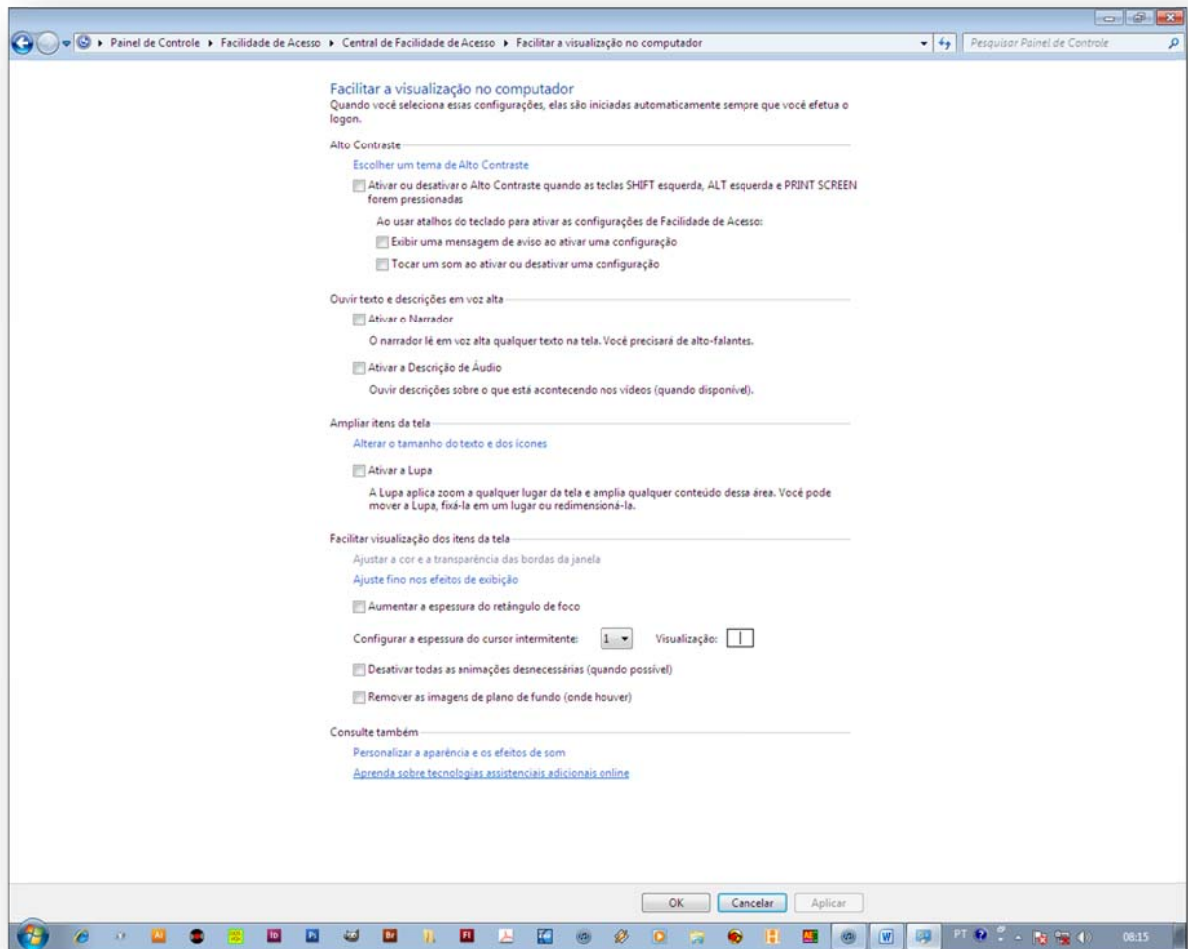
Painel de Controle ▸ Facilidade de Acesso ▸ Central de Facilidade de Acesso ▸ Facilitar a visualização no computador

Pesquisar Painel de Controle

Facilitar a visualização no computador
Quando você seleciona essas configurações, elas são iniciadas automaticamente sempre que você efetua o logon.

Alto Contraste

Escolher um tema de Alto Contraste

Ativar ou desativar o Alto Contraste quando as teclas SHIFT esquerda, ALT esquerda e PRINT SCREEN forem pressionadas

Ao usar atalhos do teclado para ativar as configurações de Facilidade de Acesso:

Exibir uma mensagem de aviso ao ativar uma configuração

Tocar um som ao ativar ou desativar uma configuração

Ouvir texto e descrições em voz alta

Ativar o Narrador

O narrador lê em voz alta qualquer texto na tela. Você precisará de alto-falantes.

Ativar a Descrição de Áudio

Ouvir descrições sobre o que está acontecendo nos vídeos (quando disponível).

Ampliar itens da tela

Alterar o tamanho do texto e dos ícones

Ativar a Lupa

A Lupa aplica zoom a qualquer lugar da tela e amplia qualquer conteúdo dessa área. Você pode mover a Lupa, fixá-la em um lugar ou redimensioná-la.

Facilitar visualização dos itens da tela

Ajustar a cor e a transparência das bordas da janela

Ajuste fino nos efeitos de exibição

Aumentar a espessura do retângulo de foco

Configurar a espessura do cursor intermitente: 1 Visualização:

Desativar todas as animações desnecessárias (quando possível)

Remover as imagens de plano de fundo (onde houver)

Consulte também

Personalizar a aparência e os efeitos de som

Aprenda sobre tecnologias assistenciais adicionais online

OK Cancelar Aplicar

PT 08:15